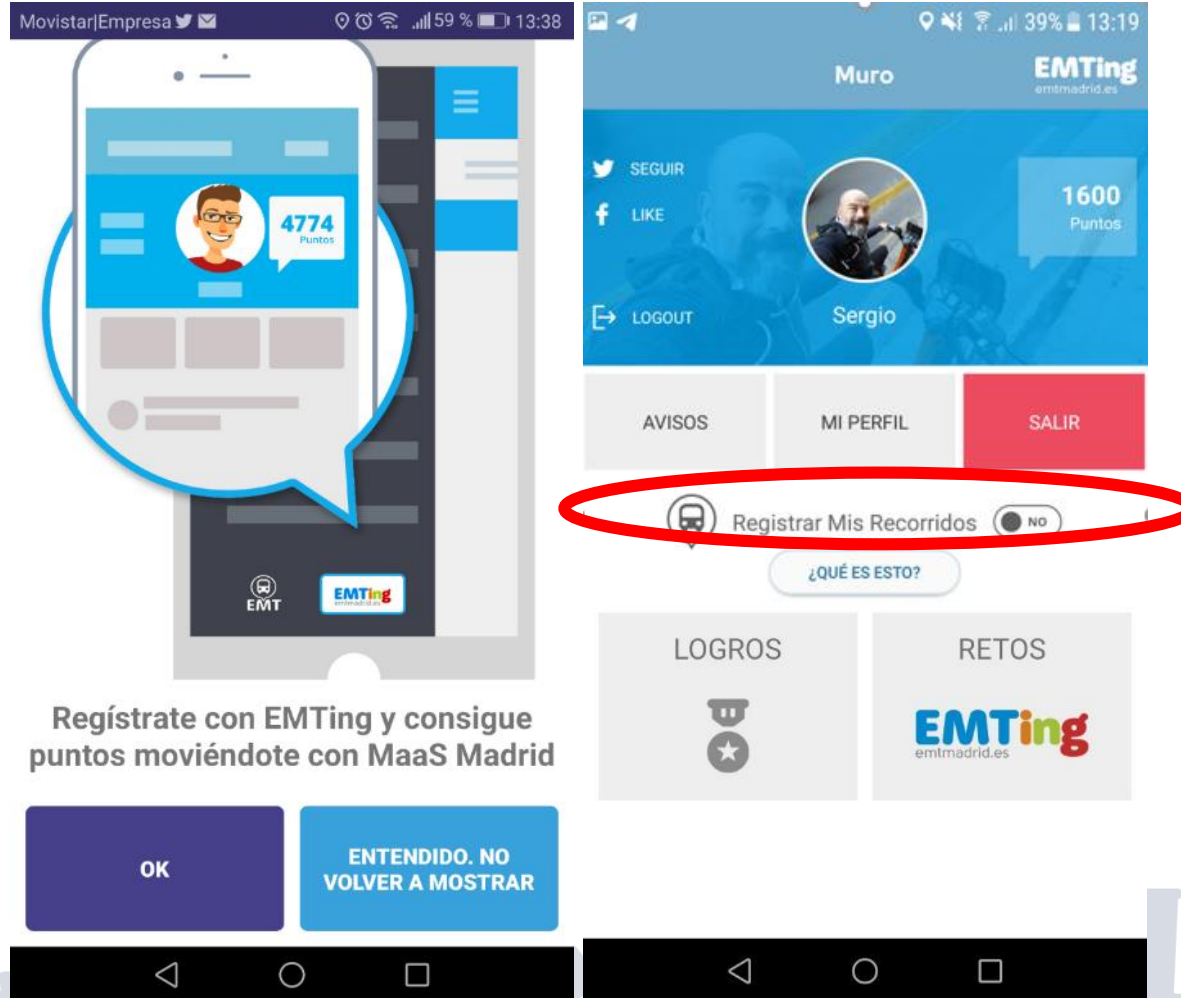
Movistar|Empresa

59 % 13:38

4774
Puntos

EMT

EMTing
emtmadrid.es

Regístrate con EMTing y consigue puntos moviéndote con MaaS Madrid

OK

ENTENDIDO. NO VOLVER A MOSTRAR

39% 13:19

Muro

EMTing
emtmadrid.es

SEGUIR

LIKE

1600
Puntos

LOGOUT

Sergio

AVISOS

MI PERFIL

SALIR

Registrar Mis Recorridos NO

¿QUÉ ES ESTO?

LOGROS

RETOS

EMTing
emtmadrid.es